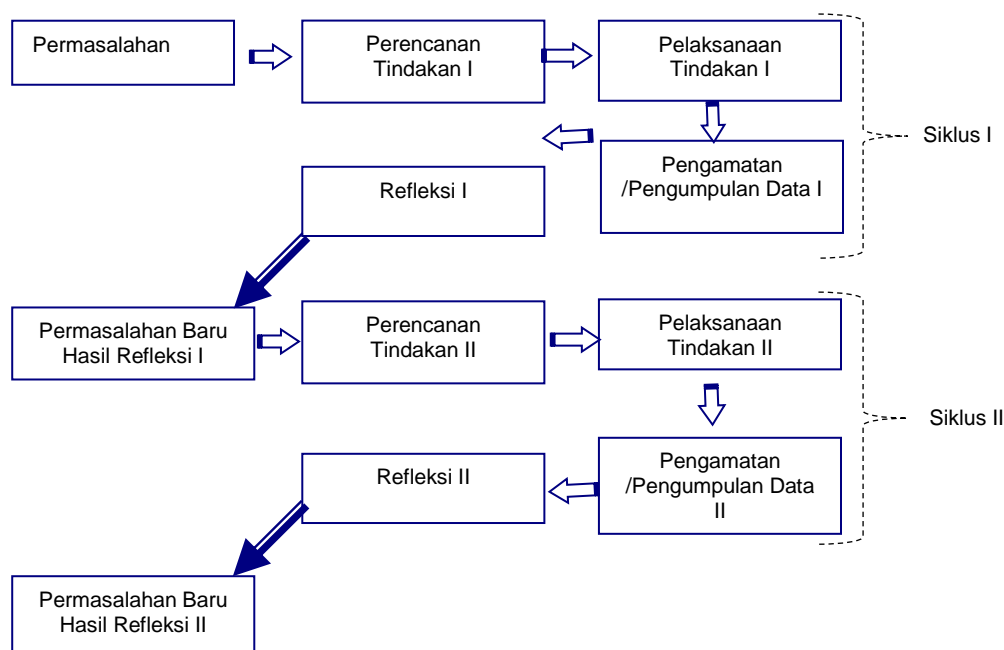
Permasalahan

Perencanaan Tindakan I

Pelaksanaan Tindakan I

Siklus I

Pengamatan /Pengumpulan Data I

Refleksi I

Permasalahan Baru Hasil Refleksi I

Perencanaan Tindakan II

Pelaksanaan Tindakan II

Siklus II

Pengamatan /Pengumpulan Data II

Refleksi II

Permasalahan Baru Hasil Refleksi II